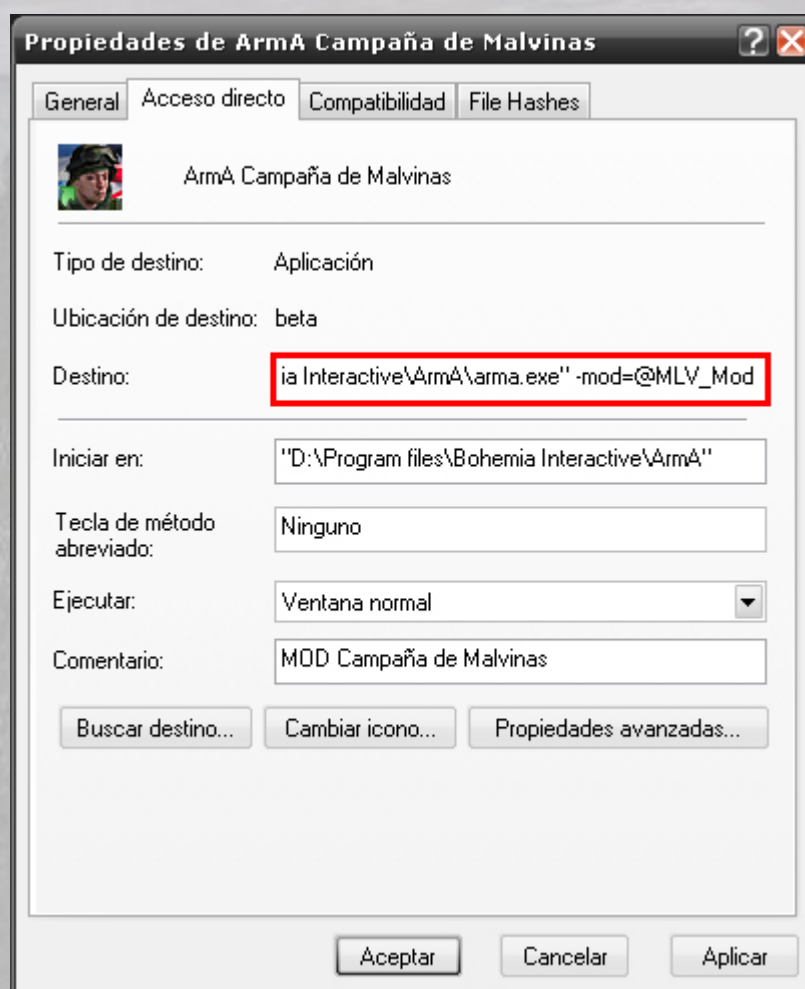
Propiedades de ArmA Campaña de Malvinas

?

General | Acceso directo | Compatibilidad | File Hashes

ArmA Campaña de Malvinas

Tipo de destino: Aplicación

Ubicación de destino: beta

Destino: ia Interactive\ArmA\arma.exe" -mod=@MLV_Mod

Iniciar en: "D:\Program files\Bohemia Interactive\ArmA"

Tecla de método abreviado: Ninguno

Ejecutar: Ventana normal

Comentario: MOD Campaña de Malvinas

Buscar destino... | Cambiar icono... | Propiedades avanzadas...

Aceptar | Cancelar | Aplicar